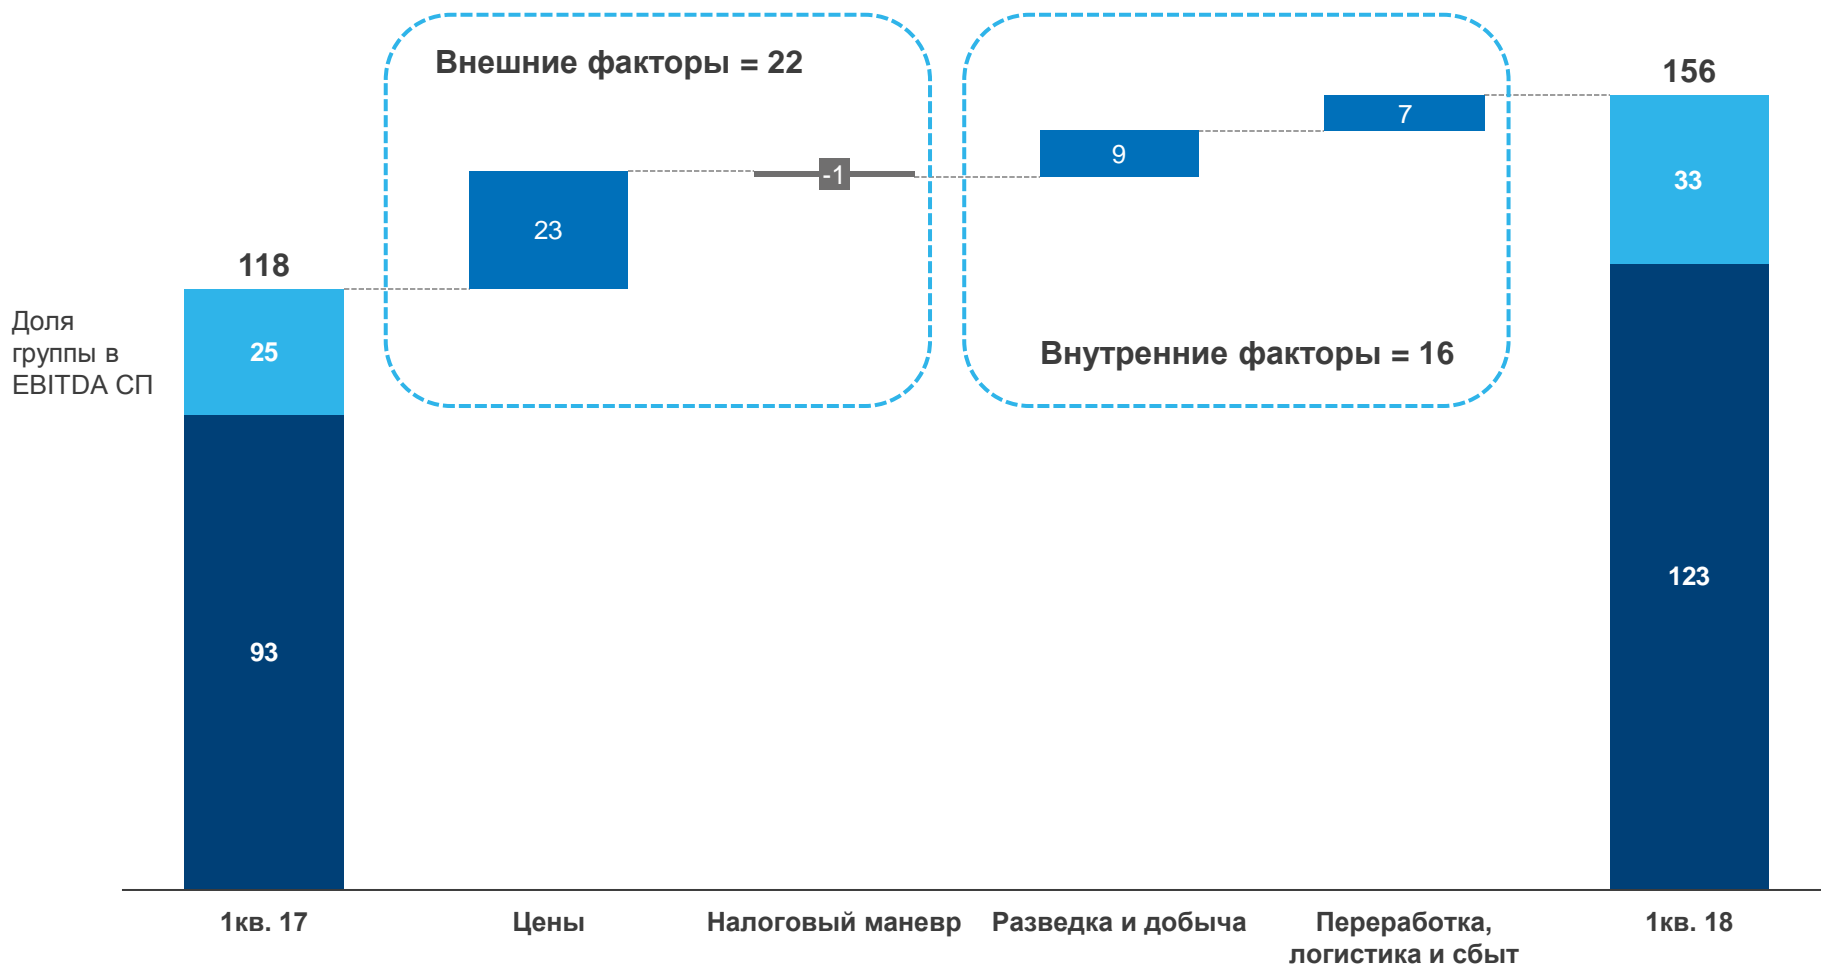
Внешние факторы = 22

156

7

9

-1

23

33

118

Доля группы в EBITDA СП

25

Внутренние факторы = 16

123

93

1кв. 17

Цены

Налоговый маневр

Разведка и добыча

Переработка, логистика и сбыт

1кв. 18